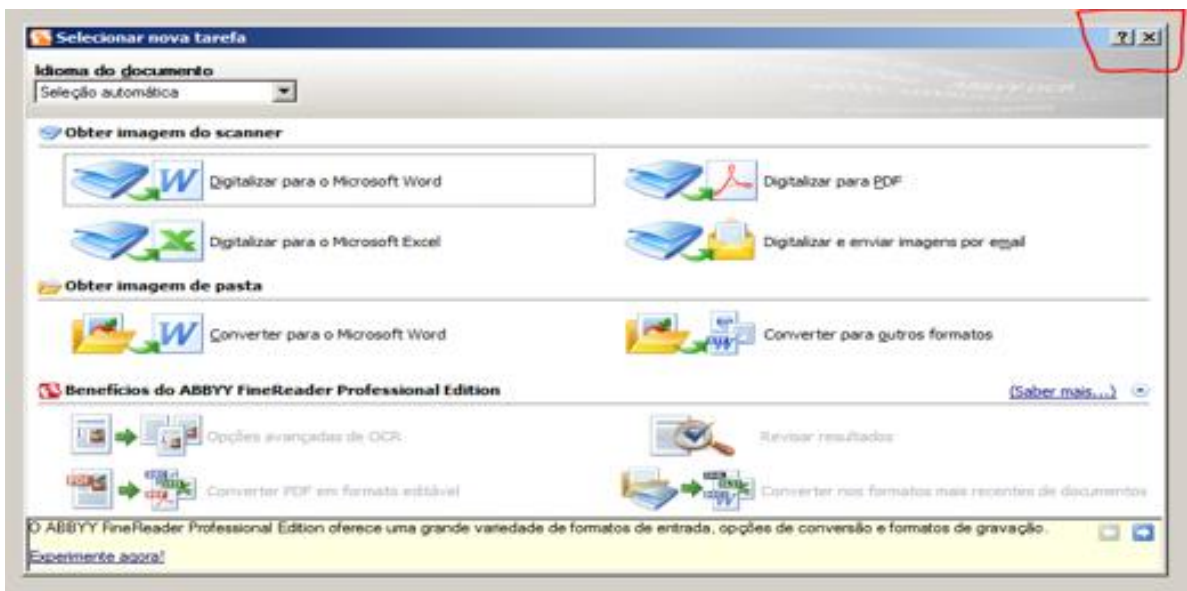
Selecionar nova tarefa

?| X

Idioma do documento

Seleção automática

Obter imagem do scanner

Digitalizar para o Microsoft Word

Digitalizar para PDF

Digitalizar para o Microsoft Excel

Digitalizar e enviar imagens por email

Obter imagem de pasta

Converter para o Microsoft Word

Converter para outros formatos

Benefícios do ABBYY FineReader Professional Edition

(Saber mais...)

Opções avançadas de OCR

Revisar resultados

Converter PDF em formato editável

Converter nos formatos mais recentes de documentos

O ABBYY FineReader Professional Edition oferece uma grande variedade de formatos de entrada, opções de conversão e formatos de gravação.

Experimente agora!